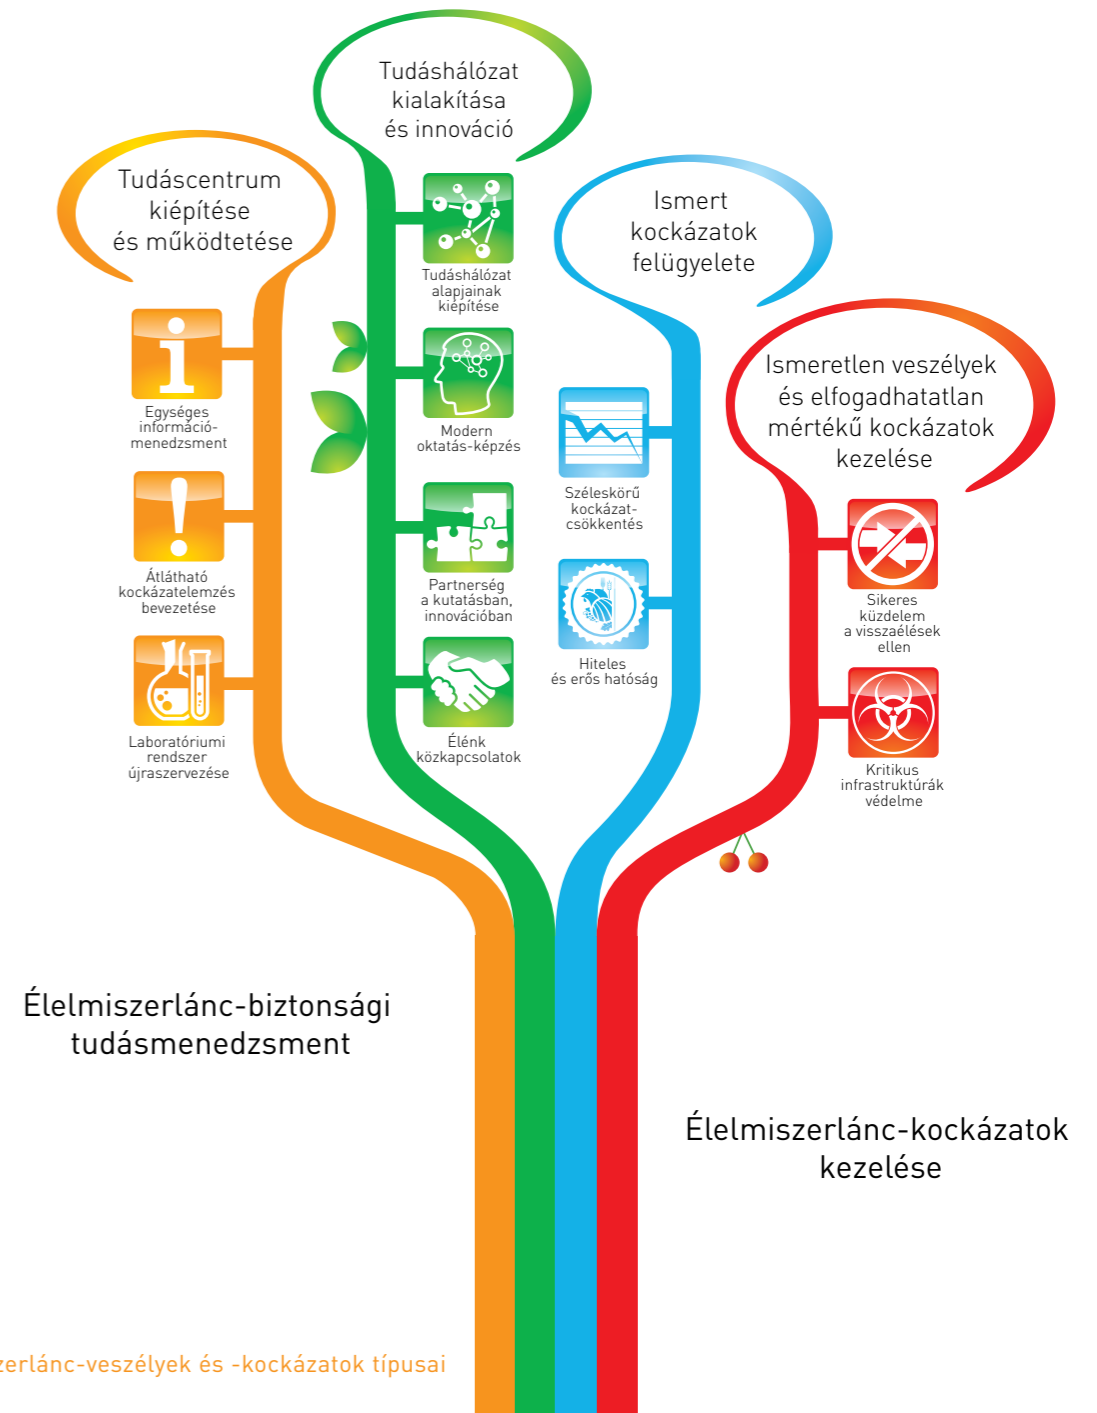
Tudáshálózat kialakítása és innováció

Tudáscentrum kiépítése és működtetése

Ismert kockázatok felügyelete

Ismeretlen veszélyek és elfogadhatatlan mértékű kockázatok kezelése

Tudáshálózat alapjainak kiépítése

Egységes információ-menedzsment

Modern oktatás-képzés

Széleskörű kockázat-csökkentés

Átlátható kockázatelemzés bevezetése

Partnerség a kutatásban, innovációban

Sikeres küzdelem a visszaélések ellen

Hiteles és erős hatóság

Laboratóriumi rendszer újraszervezése

Élénk közkapcsolatok

Kritikus infrastruktúrák védelme

Élelmiszerlánc-biztonsági tudásmenedzsment

Élelmiszerlánc-kockázatok kezelése

zerlánc-veszélyek és -kockázatok típusai